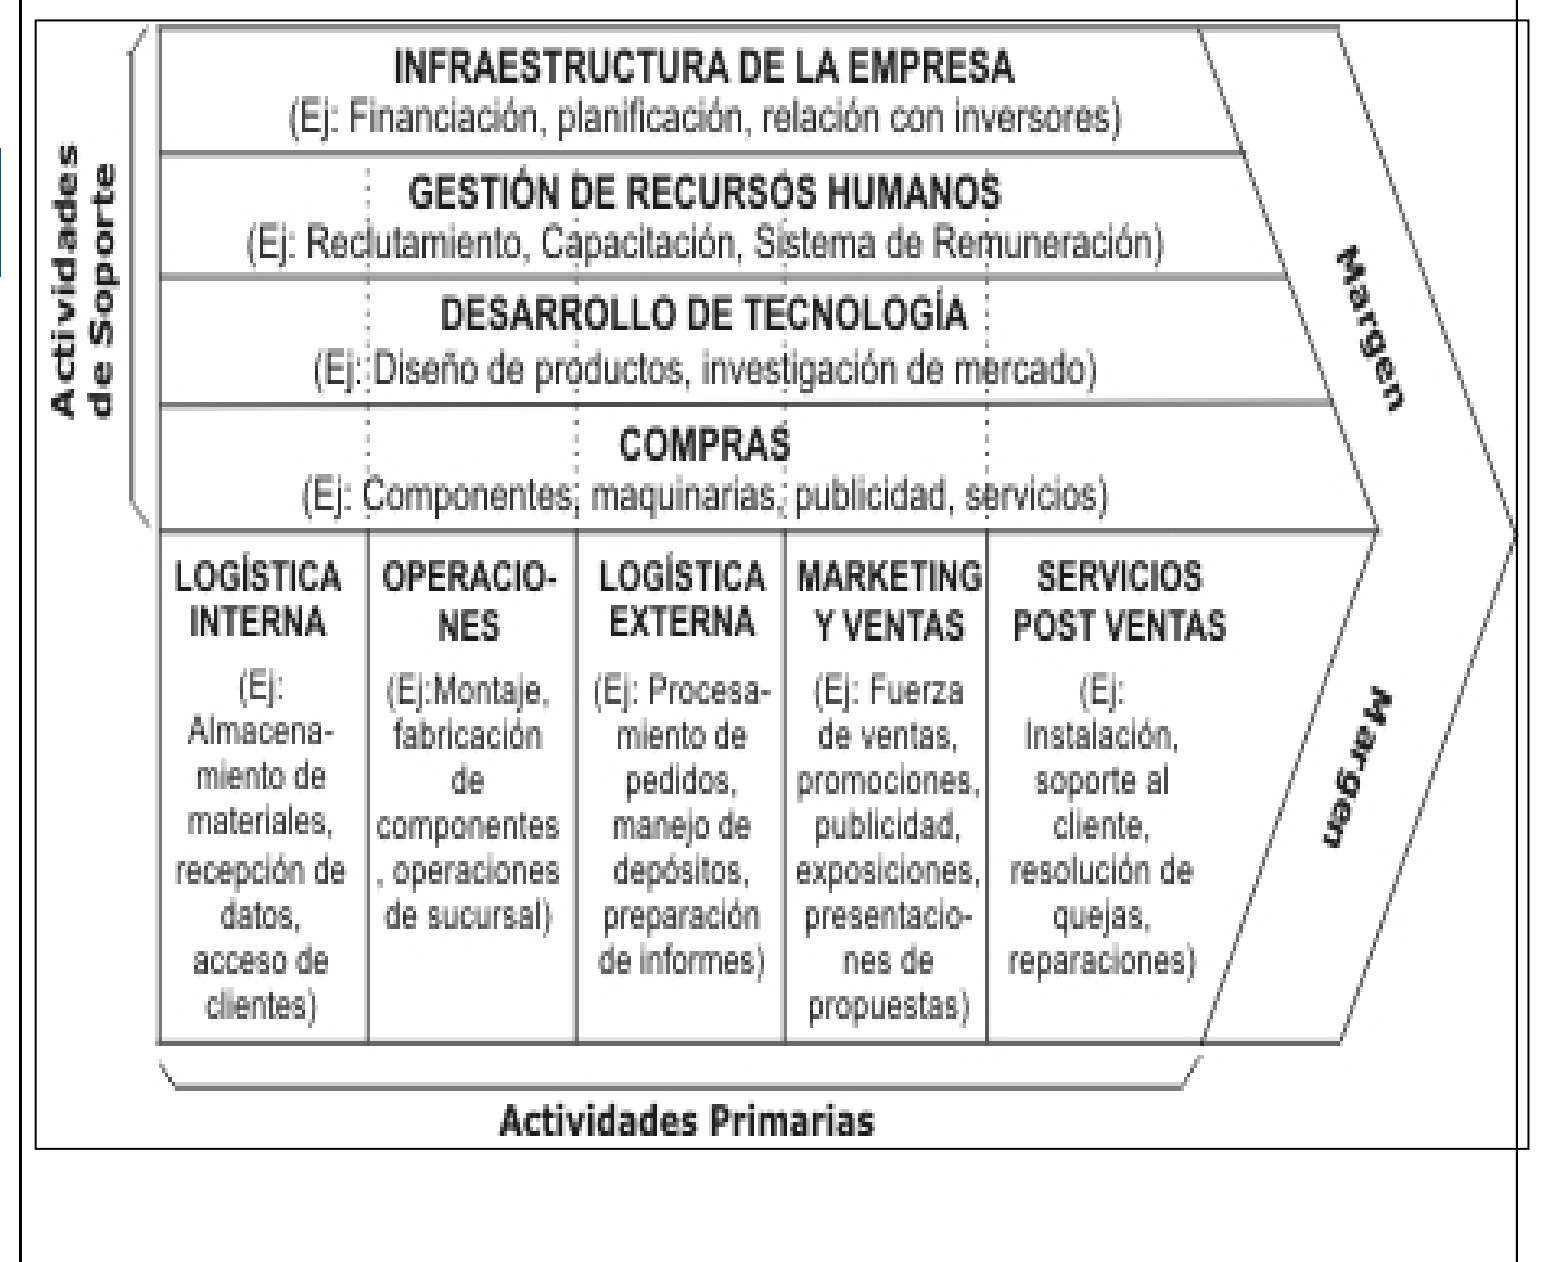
Actividades de Soporte

INFRAESTRUCTURA DE LA EMPRESA
(Ej: Financiación, planificación, relación con inversores)

GESTIÓN DE RECURSOS HUMANOS
(Ej: Reclutamiento, Capacitación, Sistema de Remuneración)

DESARROLLO DE TECNOLOGÍA
(Ej: Diseño de productos, investigación de mercado)

COMPRAS
(Ej: Componentes, maquinarias, publicidad, servicios)

Margen

LOGÍSTICA INTERNA
(Ej: Almacenamiento de materiales, recepción de datos, acceso de clientes)

OPERACIONES
(Ej:Montaje, fabricación de componentes , operaciones de sucursal)

LOGÍSTICA EXTERNA
(Ej: Procesamiento de pedidos, manejo de depósitos, preparación de informes)

MARKETING Y VENTAS
(Ej: Fuerza de ventas, promociones, publicidad, exposiciones, presentaciones de propuestas)

SERVICIOS POST VENTAS
(Ej: Instalación, soporte al cliente, resolución de quejas, reparaciones)

Margen

Actividades Primarias